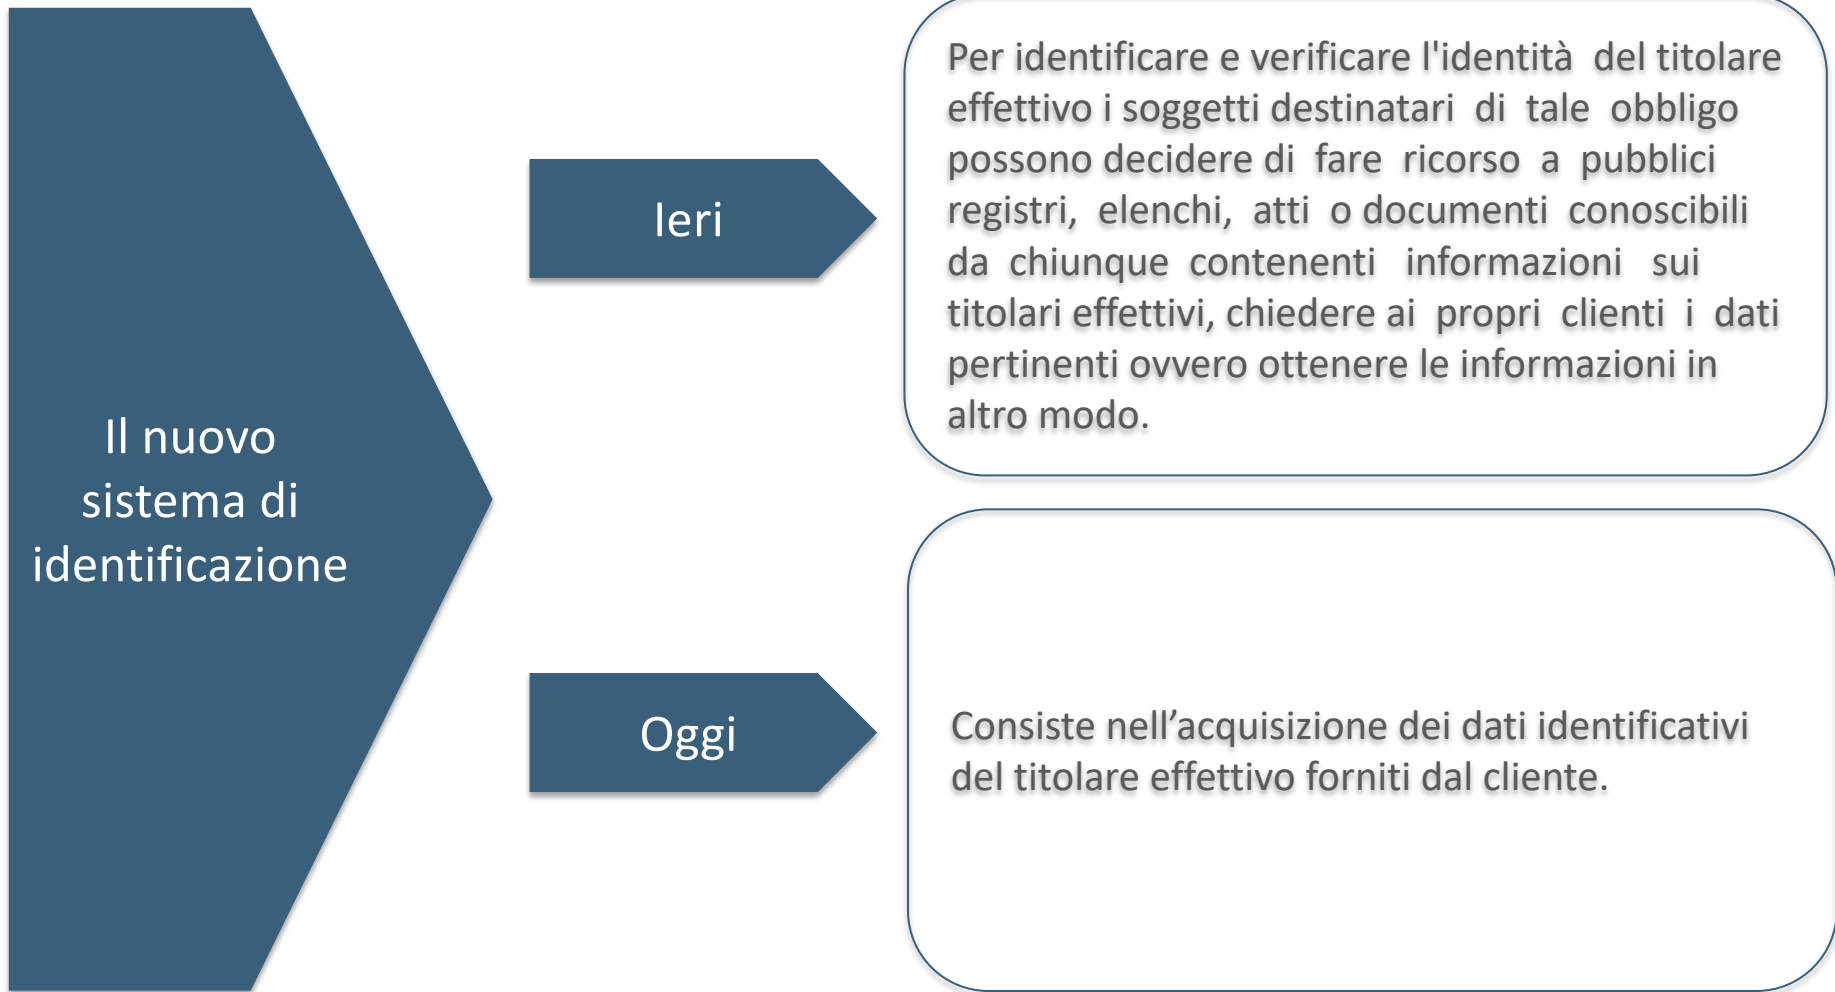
Il nuovo sistema di identificazione

Ieri

Per identificare e verificare l'identità del titolare effettivo i soggetti destinatari di tale obbligo possono decidere di fare ricorso a pubblici registri, elenchi, atti o documenti conoscibili da chiunque contenenti informazioni sui titolari effettivi, chiedere ai propri clienti i dati pertinenti ovvero ottenere le informazioni in altro modo.

Oggi

Consiste nell’acquisizione dei dati identificativi del titolare effettivo forniti dal cliente.